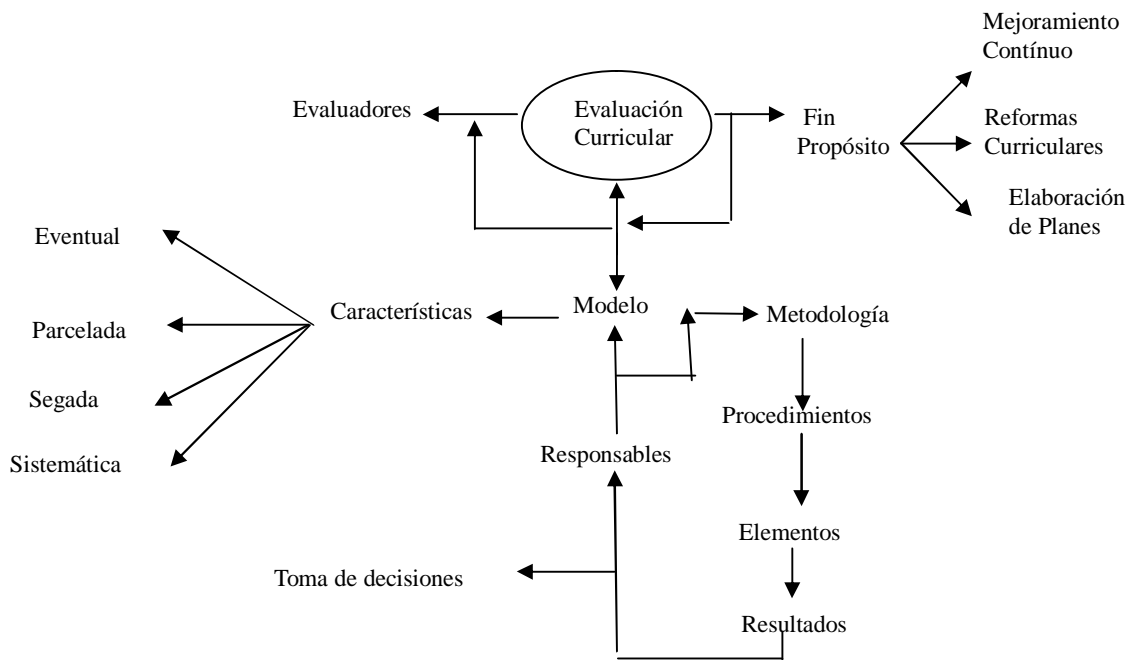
Mejoramiento Contínuo

Evaluadores

Evaluación Curricular

Fin Propósito

Reformas Curriculares

Elaboración de Planes

Eventual

Parcelada

Segada

Sistemática

Características

Modelo

Metodología

Procedimientos

Responsables

Elementos

Toma de decisiones

Resultados